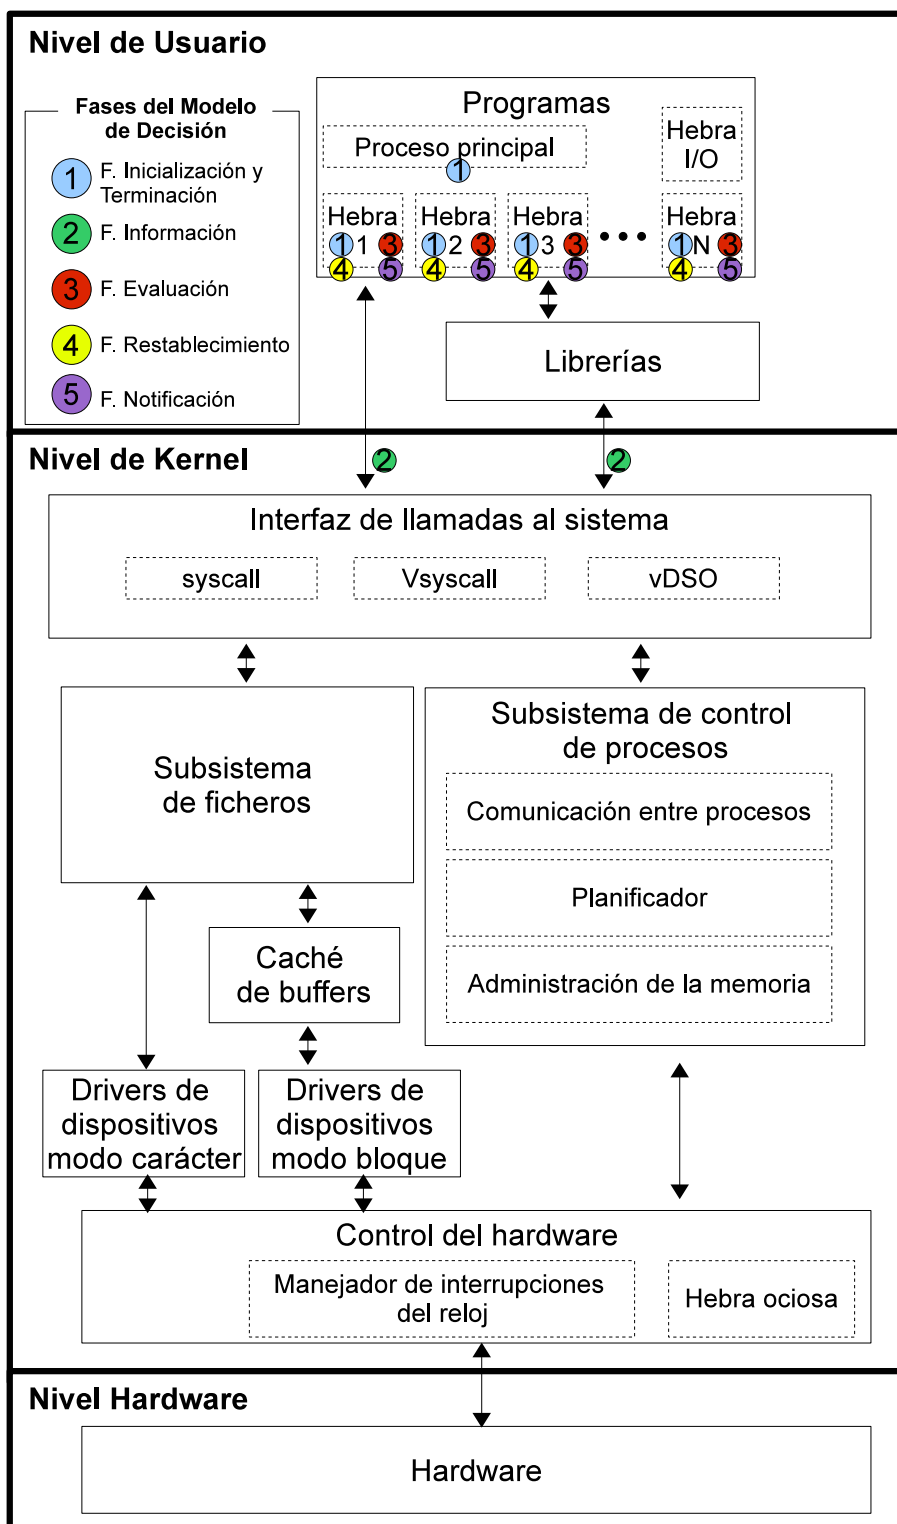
Nivel de Usuario

Fases del Modelo de Decisión
1 F. Inicialización y Terminación
2 F. Información
3 F. Evaluación
4 F. Restablecimiento
5 F. Notificación

Programas
Proceso principal
1
Hebra I/O
Hebra 1 1 3 4 5
Hebra 2 1 3 4 5
Hebra 3 1 3 4 5
• • •
Hebra N 1 3 4 5

Librerías

2
2

Nivel de Kernel

Interfaz de llamadas al sistema
syscall
Vsyscall
vDSO

Subsistema de ficheros

Subsistema de control de procesos
Comunicación entre procesos
Planificador
Administración de la memoria

Caché de buffers

Drivers de dispositivos modo carácter

Drivers de dispositivos modo bloque

Control del hardware
Manejador de interrupciones del reloj
Hebra ociosa

Nivel Hardware

Hardware